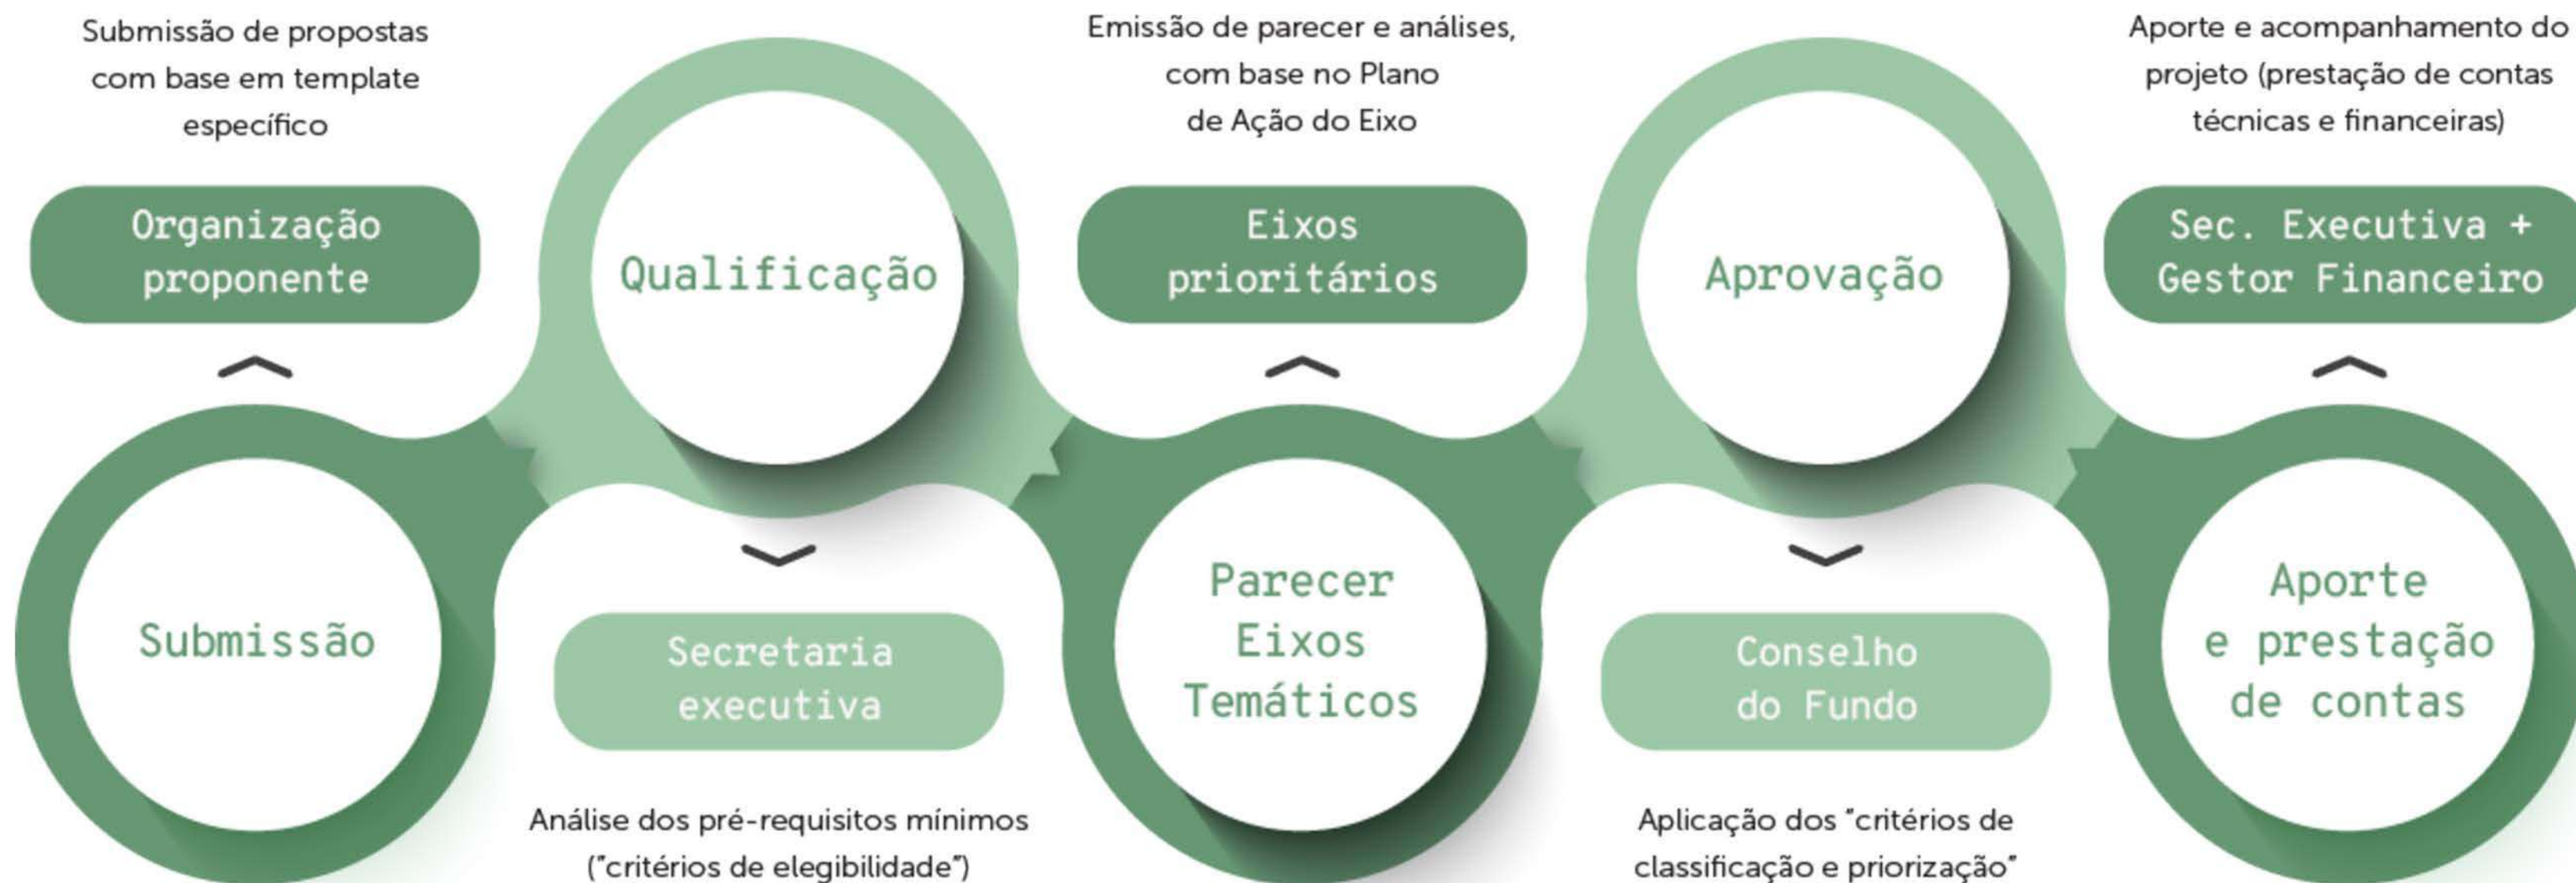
Submissão de propostas com base em template específico

Organização proponente

Submissão

Qualificação

Secretaria executiva

Análise dos pré-requisitos mínimos ("critérios de elegibilidade")

Emissão de parecer e análises, com base no Plano de Ação do Eixo

Eixos prioritários

Parecer Eixos Temáticos

Aprovação

Conselho do Fundo

Aplicação dos "critérios de classificação e priorização"

Aporte e acompanhamento do projeto (prestação de contas técnicas e financeiras)

Sec. Executiva + Gestor Financeiro

Aporte e prestação de contas